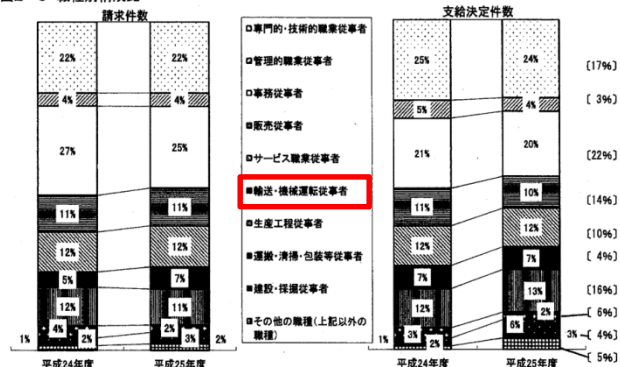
請求件数

| | 平成24年度 | 平成25年度 |
|---|---|---|
| | 22% | 22% |
| | 4% | 4% |
| | 27% | 25% |
| | 11% | 11% |
| | 12% | 12% |
| | 5% | 7% |
| | 12% | 11% |
| | 4% | 2% |
| | 2% | 3% |
| | 1% | 2% |

■専門的・技術的職業従事者
■管理的職業従事者
■事務従事者
■販売従事者
■サービス職業従事者
■輸送・機械運転従事者
■生産工程従事者
■運搬・清掃・包装等従事者
■建設・採掘従事者
■その他の職種(上記以外の職種)

支給決定件数

| | 平成24年度 | 平成25年度 | |
|---|---|---|---|
| | 25% | 24% | [17%] |
| | 5% | 4% | [ 3%] |
| | 21% | 20% | [22%] |
| | 11% | 10% | [14%] |
| | 12% | 12% | [10%] |
| | 7% | 7% | [ 4%] |
| | 12% | 13% | [16%] |
| | 3% | 2% | [ 6%] |
| | 2% | 6% | 3%―[ 4%] |
| | 1% | | [ 5%] |